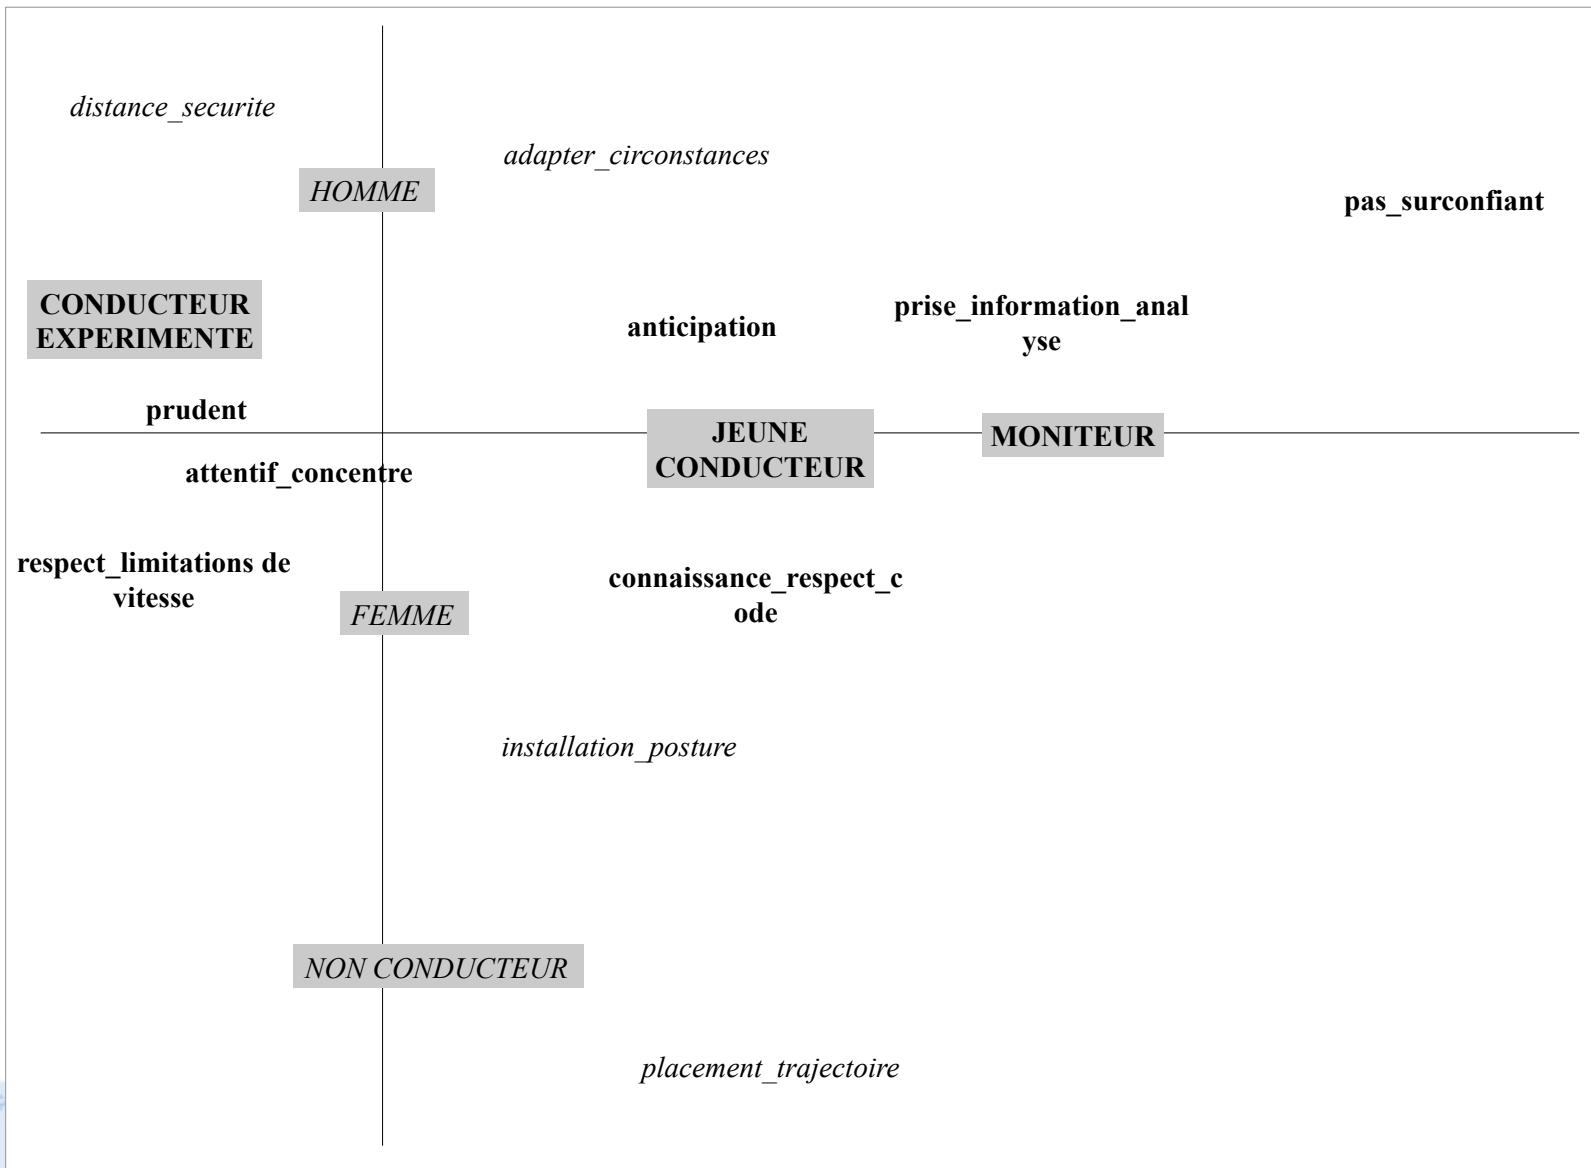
distance_securite

adapter_circonstances

HOMME

pas_surconfiant

CONDUCTEUR EXPERIMENTE

anticipation

prise_information_analyse

prudent

JEUNE CONDUCTEUR

MONITEUR

attentif_concentre

respect_limitations de vitesse

connaissance_respect_code

FEMME

installation_posture

NON CONDUCTEUR

placement_trajectoire